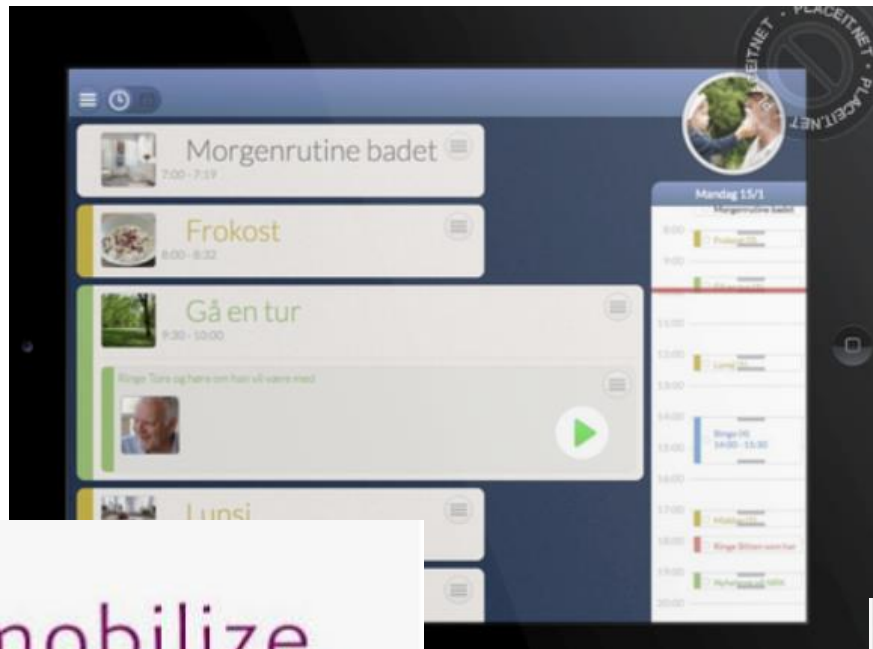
PLACEIT.NET · PLACEIT.NET · PLACEIT.NET

Morgenrutine badet
7:00 - 7:19

Frokost
8:00 - 8:32

Gå en tur
9:30 - 10:00

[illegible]

Lunsj

Mandag 15/1
Morgenrutine badet
8:00
Frokost
9:00
11:00
12:00
Lunsj
13:00
14:00
Ringe Ol
14:00 - 15:30
15:00
16:00
17:00
18:00
Ringe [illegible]
19:00
20:00

nobilize